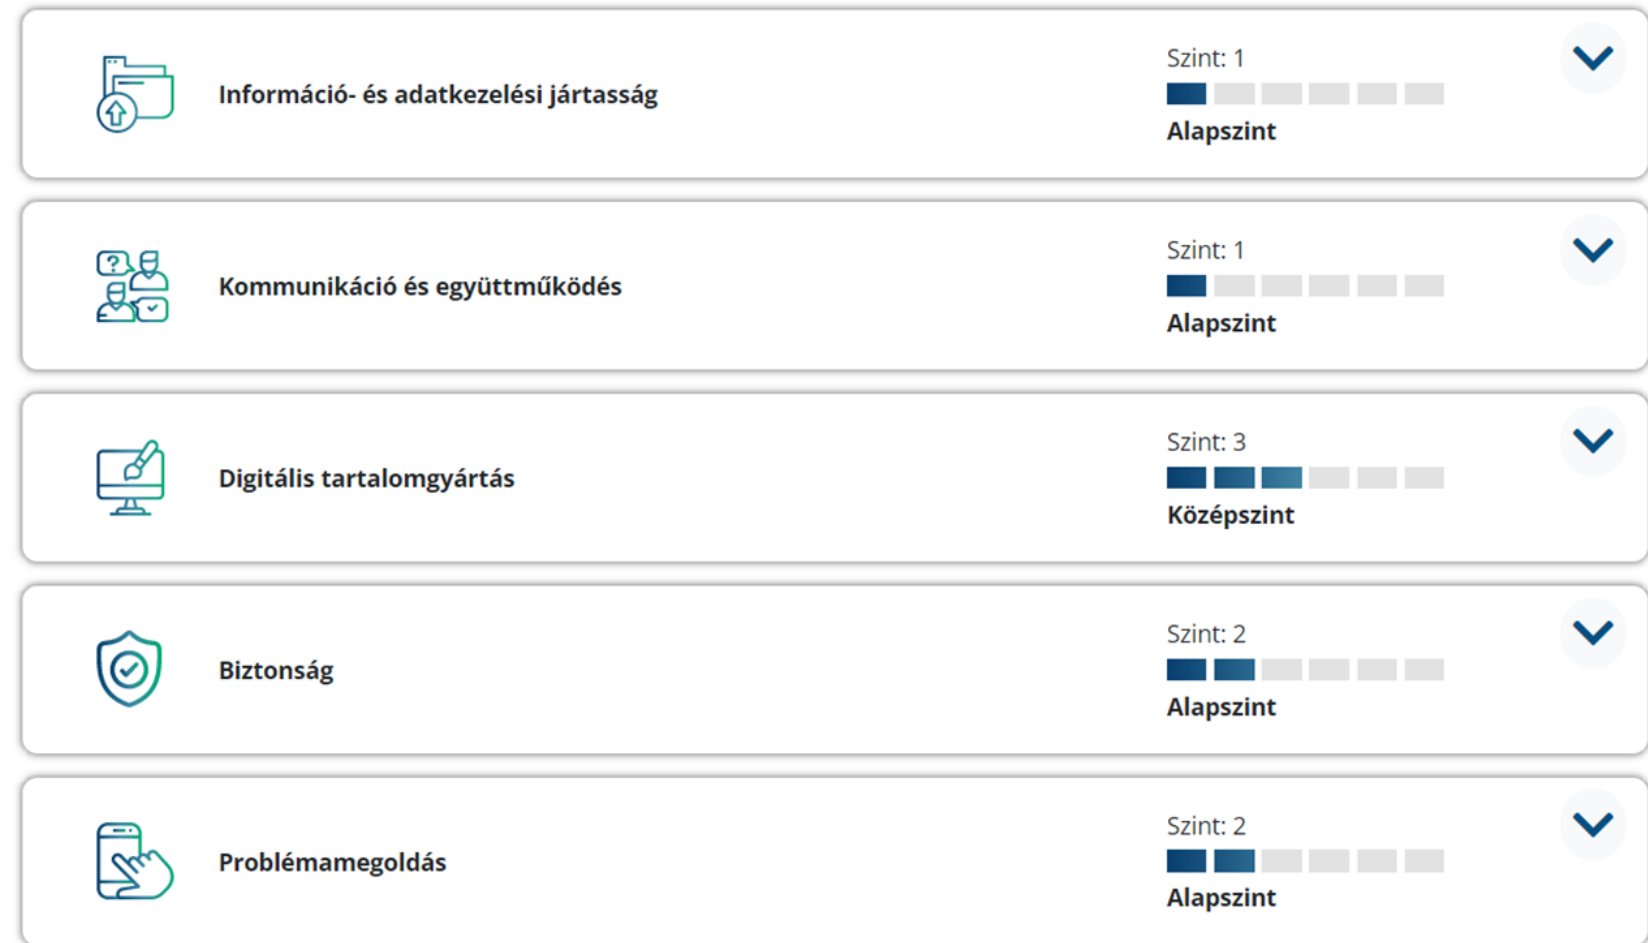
Információ- és adatkezelési jártasság

Szint: 1

Alapszint

Kommunikáció és együttműködés

Szint: 1

Alapszint

Digitális tartalomgyártás

Szint: 3

Középszint

Biztonság

Szint: 2

Alapszint

Problémamegoldás

Szint: 2

Alapszint